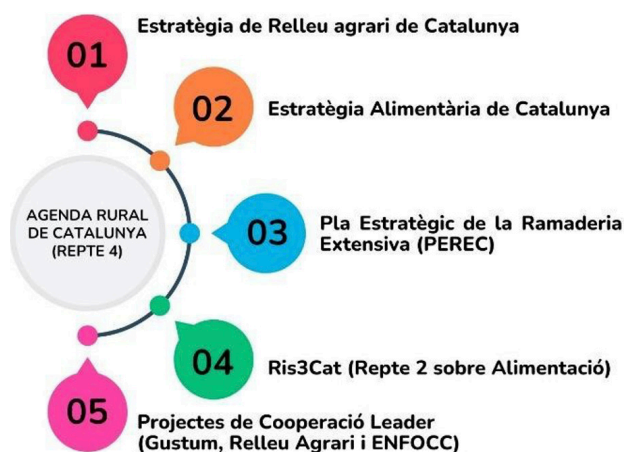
01
Estratègia de Relleu agrari de Catalunya

02
Estratègia Alimentària de Catalunya

AGENDA RURAL DE CATALUNYA (REPTE 4)

03
Pla Estratègic de la Ramaderia Extensiva (PEREC)

04
Ris3Cat (Repte 2 sobre Alimentació)

05
Projectes de Cooperació Leader (Gustum, Relleu Agrari i ENFOCC)